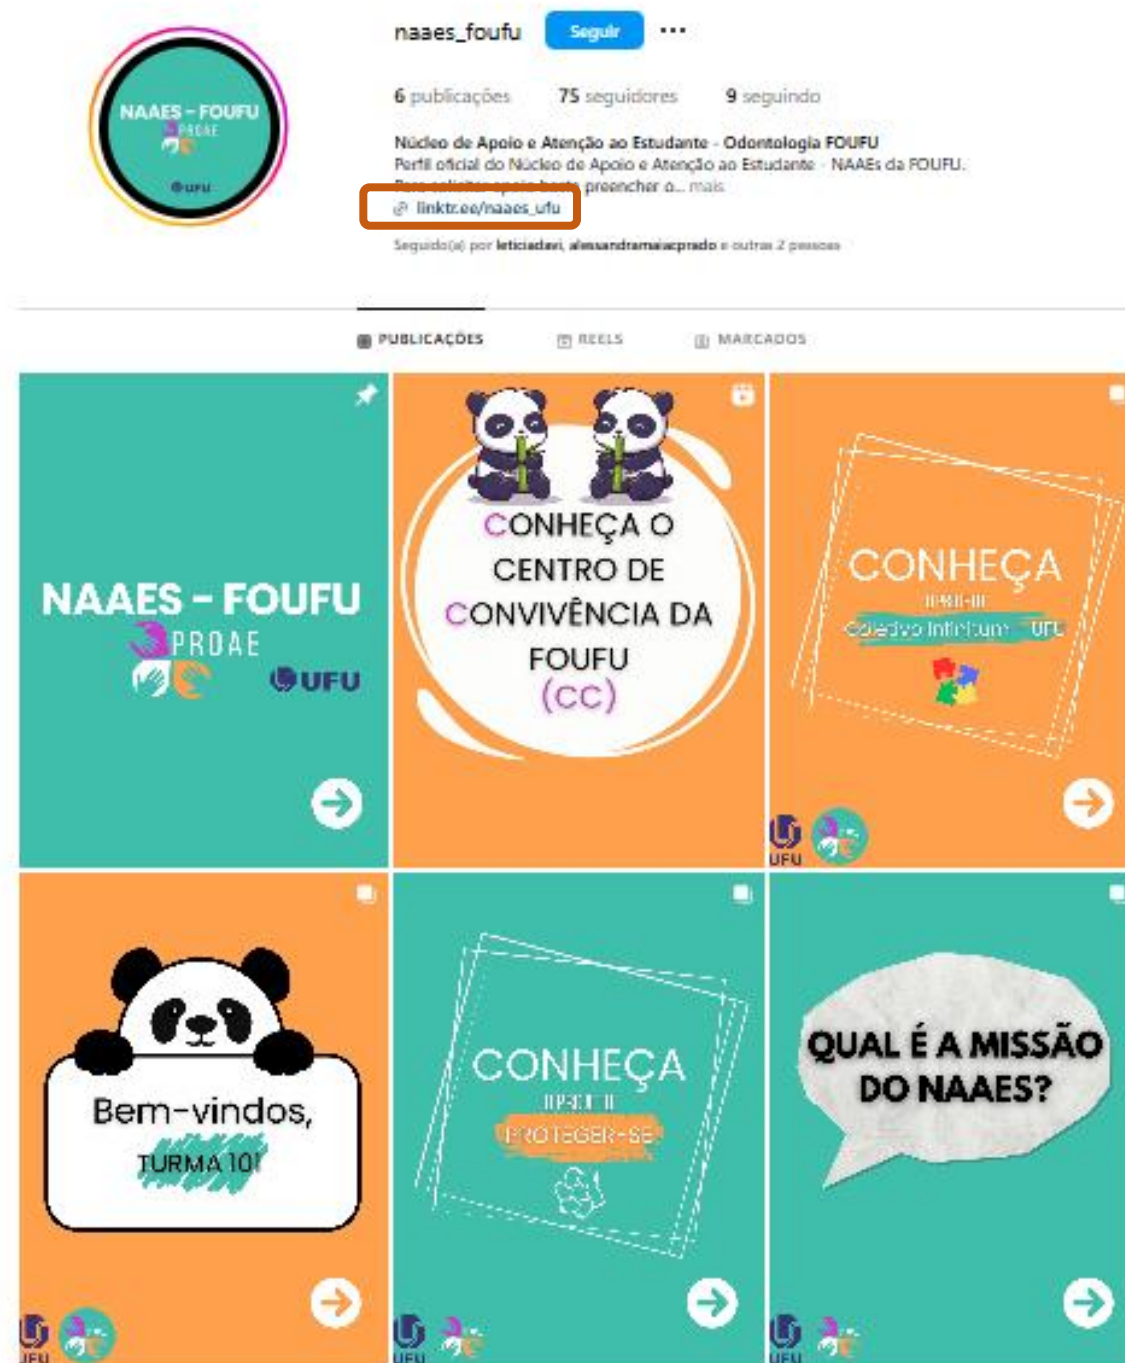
NAAES - FOUFU
PROAE
UFU

naaes_foufu Seguir ...

6 publicações 75 seguidores 9 seguindo

Núcleo de Apoio e Atenção ao Estudante - Odontologia FOUFU
Perfil oficial do Núcleo de Apoio e Atenção ao Estudante - NAAEs da FOUFU.
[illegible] preencher o... mais
linktr.ee/naaes_ufu
Seguido(a) por leticiadavi, alessandramaiacprado e outras 2 pessoas

PUBLICAÇÕES REELS MARCADOS

NAAES - FOUFU
PROAE
UFU

CONHEÇA O CENTRO DE CONVIVÊNCIA DA FOUFU (CC)

CONHEÇA
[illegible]
Coletivo Infinitum - UFU

UFU

Bem-vindos,
TURMA 101

UFU

CONHEÇA
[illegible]
PROTEGER-SE

UFU

QUAL É A MISSÃO DO NAAES?

UFU